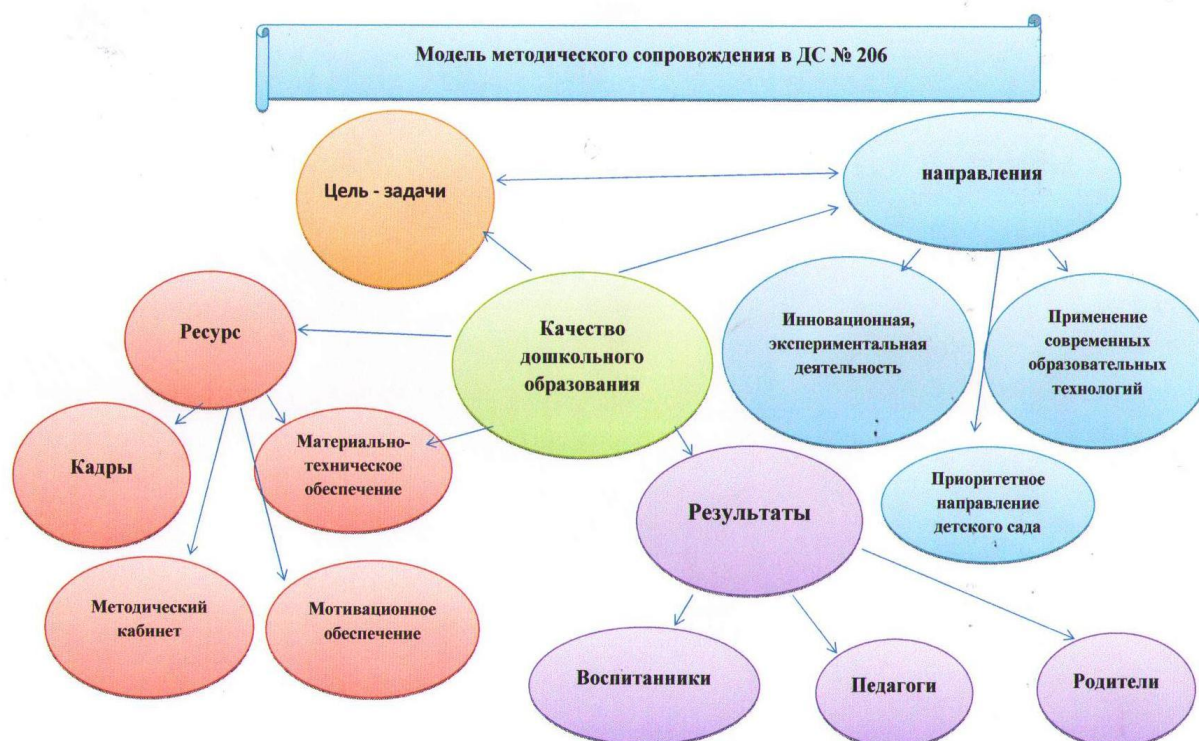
Модель методического сопровождения в ДС № 206

Цель - задачи

направления

Ресурс

Качество дошкольного образования

Инновационная, экспериментальная деятельность

Применение современных образовательных технологий

Кадры

Материально-техническое обеспечение

Приоритетное направление детского сада

Результаты

Методический кабинет

Мотивационное обеспечение

Воспитанники

Педагоги

Родители